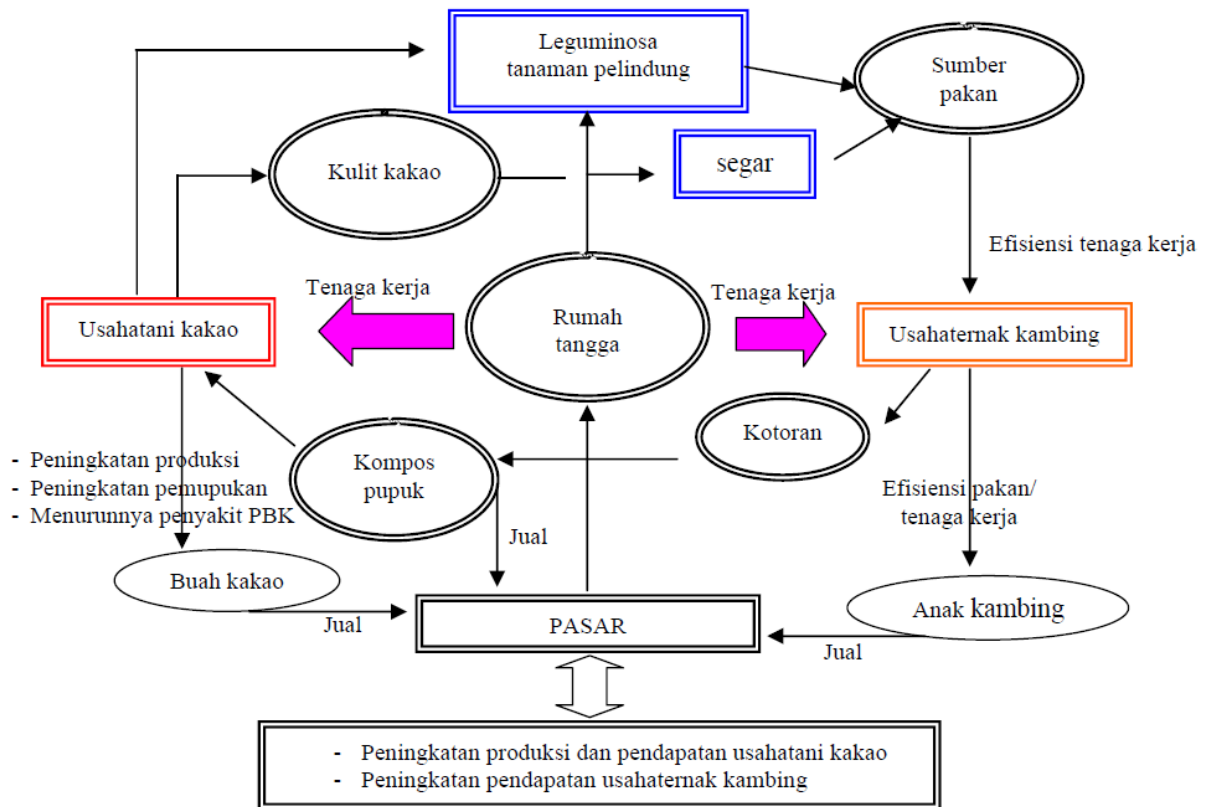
Leguminosa tanaman pelindung

Sumber pakan

Kulit kakao

segar

Efisiensi tenaga kerja

Tenaga kerja

Tenaga kerja

Rumah tangga

Usahatani kakao

Usahaternak kambing

Kotoran

Kompos pupuk

- Peningkatan produksi
- Peningkatan pemupukan
- Menurunnya penyakit PBK

Efisiensi pakan/ tenaga kerja

Jual

Buah kakao

Jual

PASAR

Anak kambing

Jual

- Peningkatan produksi dan pendapatan usahatani kakao
- Peningkatan pendapatan usahaternak kambing